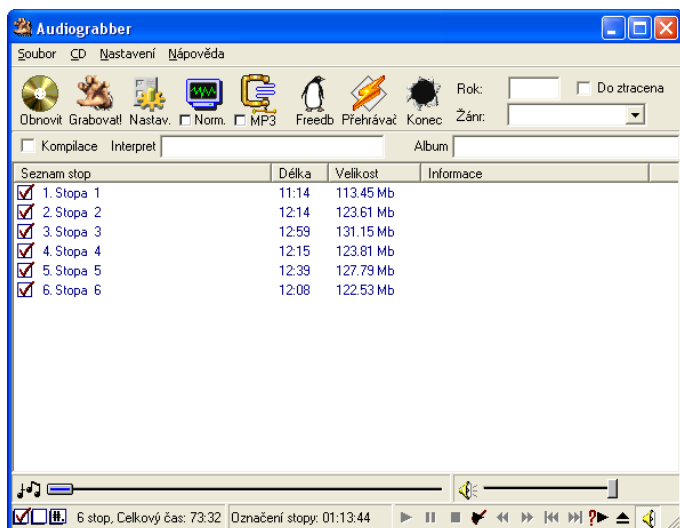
Audiograbber

Soubor CD Nastavení Nápověda

Obnovit Grabovat! Nastav. Norm. MP3 Freedb Přehrávač Konec Rok: Do ztracena Žánr:

Kompilace Interpret Album

| Seznam stop | Délka | Velikost | Informace |
|---|---|---|---|
| 1. Stopa 1 | 11:14 | 113.45 Mb | |
| 2. Stopa 2 | 12:14 | 123.61 Mb | |
| 3. Stopa 3 | 12:59 | 131.15 Mb | |
| 4. Stopa 4 | 12:15 | 123.81 Mb | |
| 5. Stopa 5 | 12:39 | 127.79 Mb | |
| 6. Stopa 6 | 12:08 | 122.53 Mb | |

6 stop, Celkový čas: 73:32 Označení stopy: 01:13:44